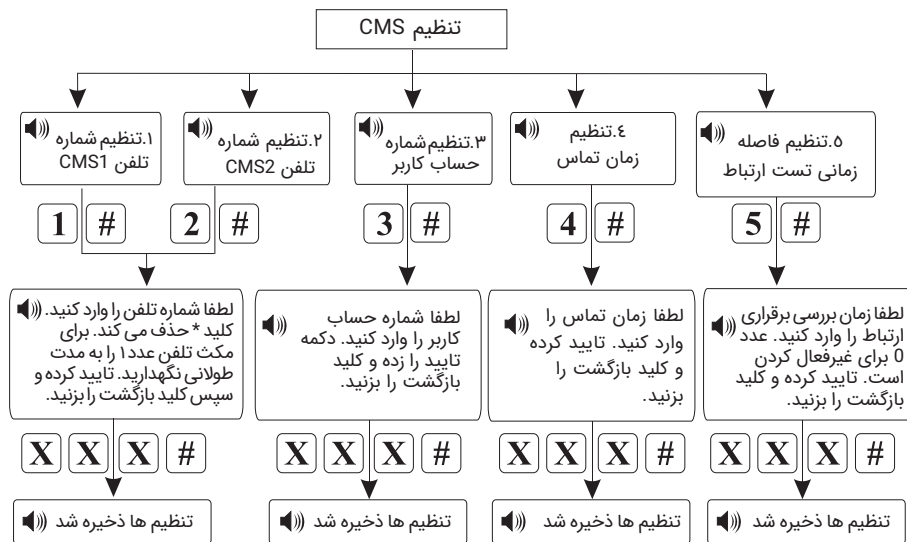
تنظیم CMS

۱.تنظیم شماره تلفن CMS1

۲.تنظیم شماره تلفن CMS2

۳.تنظیم شماره حساب کاربر

٤.تنظیم زمان تماس

۵.تنظیم فاصله زمانی تست ارتباط

1 #

2 #

3 #

4 #

5 #

لطفا شماره تلفن را وارد کنید. کلید * حذف می کند. برای مکث تلفن عدد۱ را به مدت طولانی نگهدارید. تایید کرده و سپس کلید بازگشت را بزنید.

لطفا شماره حساب کاربر را وارد کنید. دکمه تایید را زده و کلید بازگشت را بزنید.

لطفا زمان تماس را وارد کنید. تایید کرده و کلید بازگشت را بزنید.

لطفا زمان بررسی برقراری ارتباط را وارد کنید. عدد 0 برای غیرفعال کردن است. تایید کرده و کلید بازگشت را بزنید.

X X X #

X X X #

X X X #

X X X #

تنظیم ها ذخیره شد

تنظیم ها ذخیره شد

تنظیم ها ذخیره شد

تنظیم ها ذخیره شد